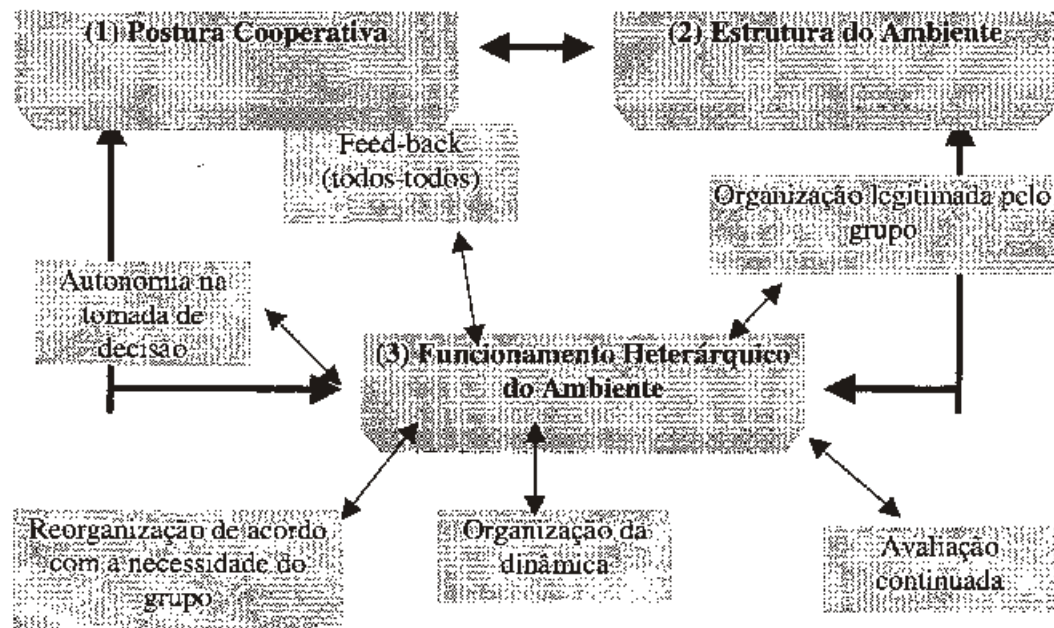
(1) Postura Cooperativa

(2) Estrutura do Ambiente

Feed-back (todos-todos)

Organização legitimada pelo grupo

Autonomia na tomada de decisão

(3) Funcionamento Heterárquico do Ambiente

Reorganização de acordo com a necessidade do grupo

Organização da dinâmica

Avaliação continuada